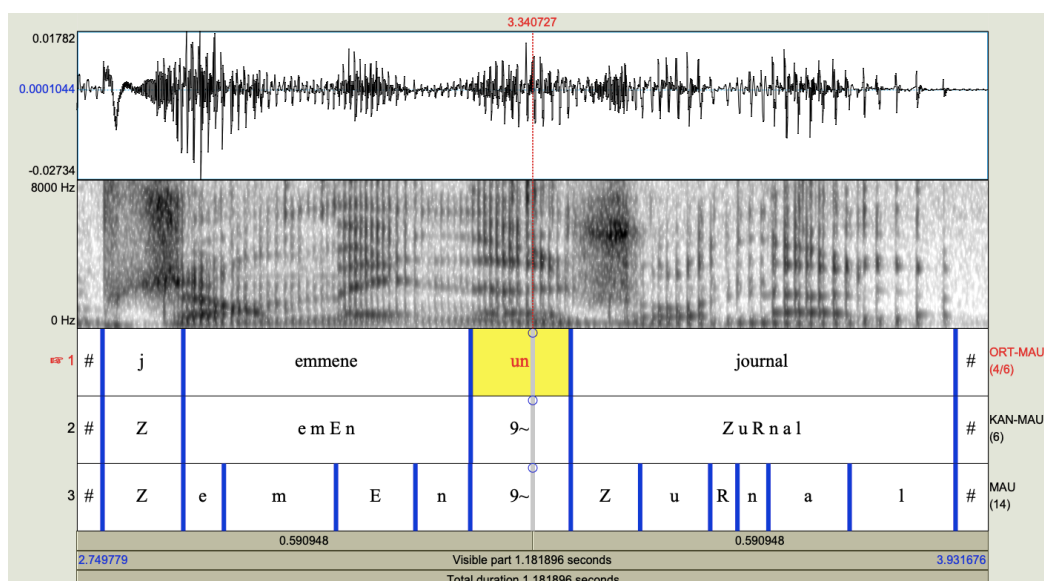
3.340727

0.01782
0.0001044
-0.02734
8000 Hz
0 Hz

☞ 1 | # | j | emmene | un | journal | # | ORT-MAU (4/6)
2 | # | Z | e m E n | 9~ | Z u R n a l | # | KAN-MAU (6)
3 | # | Z | e | m | E | n | 9~ | Z | u | R | n | a | l | # | MAU (14)

0.590948
0.590948

2.749779
Visible part 1.181896 seconds
3.931676
Total duration 1.181896 seconds